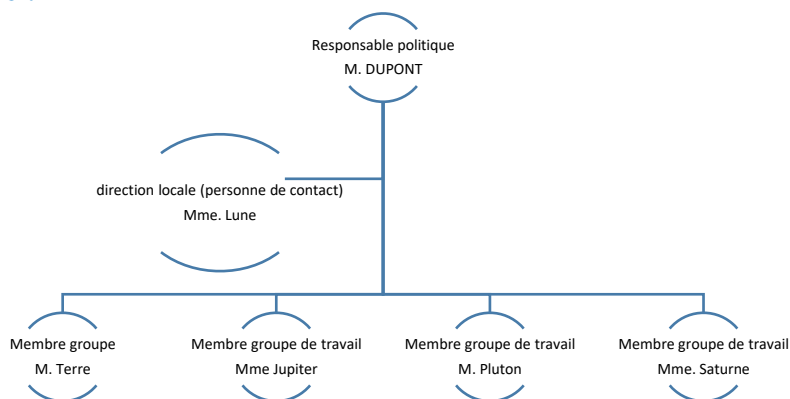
Responsable politique
M. DUPONT

direction locale (personne de contact)
Mme. Lune

Membre groupe
M. Terre

Membre groupe de travail
Mme Jupiter

Membre groupe de travail
M. Pluton

Membre groupe de travail
Mme. Saturne